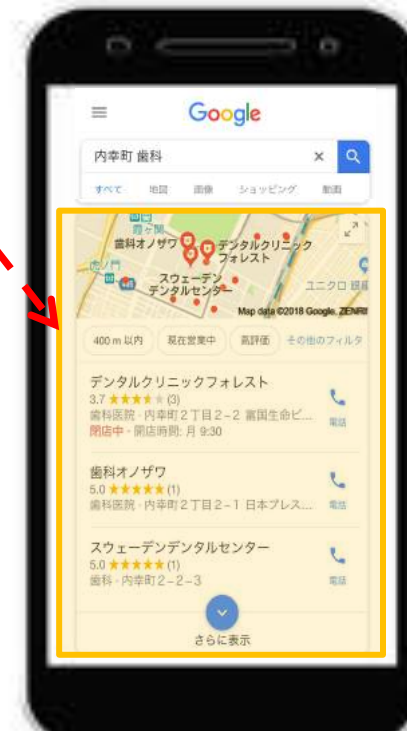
Google

内幸町 歯科

すべて 地図 画像 ショッピング 動画

霞ケ関

歯科オノザワ

デンタルクリニックフォレスト

スウェーデンデンタルセンター

ユニクロ 銀座

Map data ©2018 Google, ZENRIN

400 m 以内 現在営業中 高評価 その他のフィルタ

デンタルクリニックフォレスト
3.7 ★★★★ (3)
歯科医院 · 内幸町２丁目２−２ 富国生命ビ...
閉店中 · 開店時間: 月 9:30
電話

歯科オノザワ
5.0 ★★★★★ (1)
歯科医院 · 内幸町２丁目２−１ 日本プレス...
電話

スウェーデンデンタルセンター
5.0 ★★★★★ (1)
歯科 · 内幸町２−２−３
電話

さらに表示